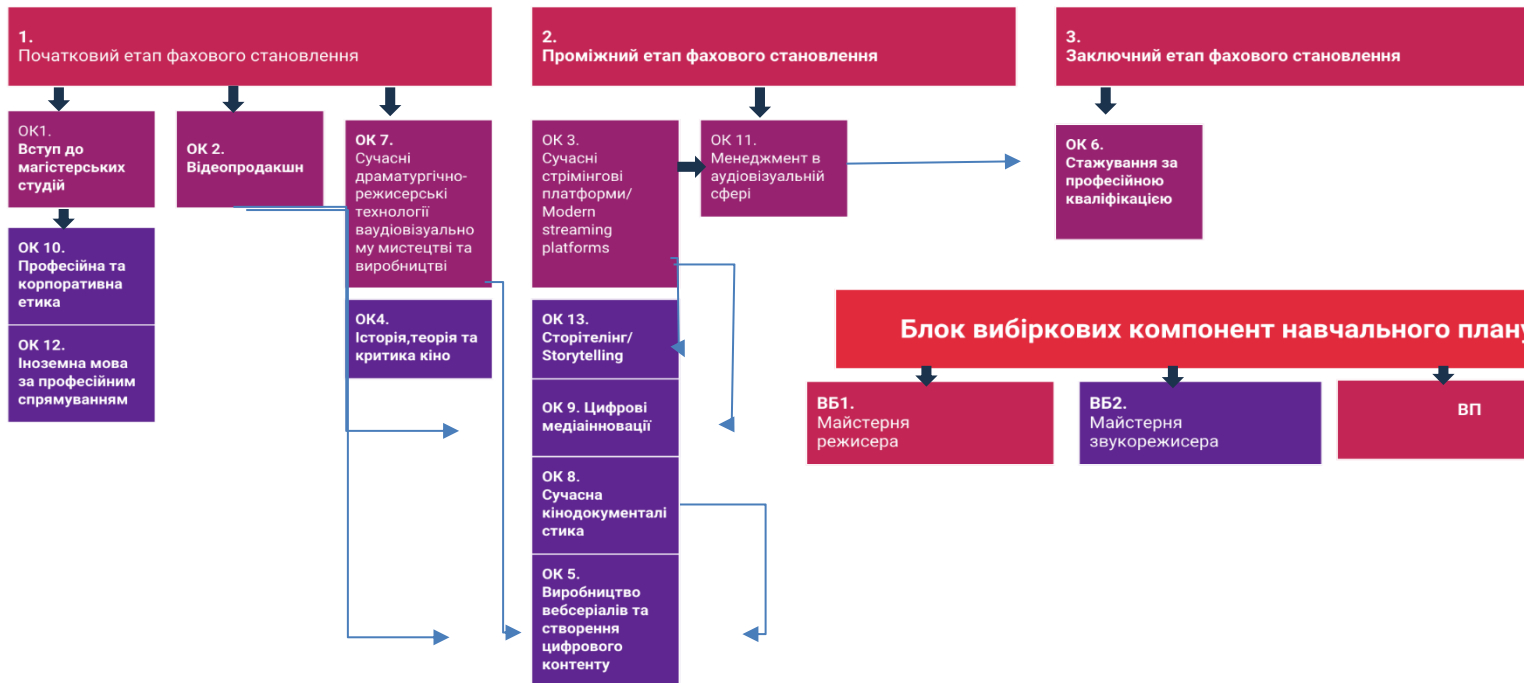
1.
Початковий етап фахового становлення

2.
Проміжний етап фахового становлення

3.
Заключний етап фахового становлення

ОК1.
Вступ до магістерських студій

ОК 10.
Професійна та корпоративна етика

ОК 12.
Іноземна мова за професійним спрямуванням

ОК 2.
Відеопродакшн

ОК 7.
Сучасні драматургічно-режисерські технології ваудіовізуальному мистецтві та виробництві

ОК4.
Історія,теорія та критика кіно

ОК 3.
Сучасні стрімінгові платформи/ Modern streaming platforms

ОК 13.
Сторітелінг/ Storytelling

ОК 9. Цифрові медіаіннновації

ОК 8.
Сучасна кінодокументалістика

ОК 5.
Виробництво вебсеріалів та створення цифрового контенту

ОК 11.
Менеджмент в аудіовізуальній сфері

ОК 6.
Стажування за професійною кваліфікацією

Блок вибіркових компонент навчального плану

ВБ1.
Майстерня режисера

ВБ2.
Майстерня звукорежисера

ВП